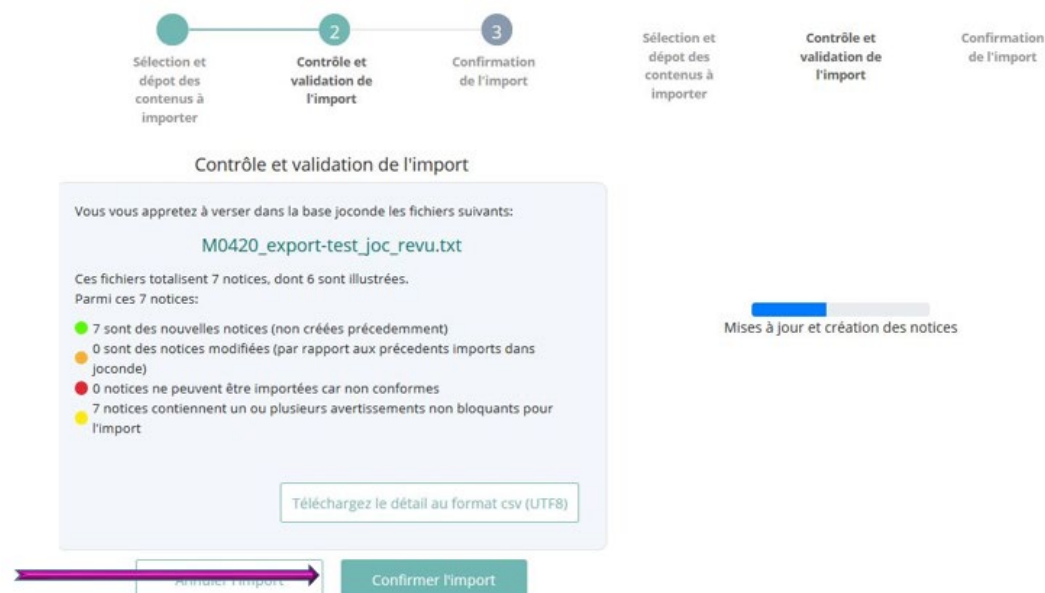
2

3

Sélection et dépot des contenus à importer

Contrôle et validation de l'import

Confirmation de l'import

Sélection et dépot des contenus à importer

Contrôle et validation de l'import

Confirmation de l'import

Contrôle et validation de l'import

Vous vous appretez à verser dans la base joconde les fichiers suivants:

M0420_export-test_joc_revu.txt

Ces fichiers totalisent 7 notices, dont 6 sont illustrées.
Parmi ces 7 notices:

7 sont des nouvelles notices (non créées précedemment)

0 sont des notices modifiées (par rapport aux précedents imports dans joconde)

0 notices ne peuvent être importées car non conformes

7 notices contiennent un ou plusieurs avertissements non bloquants pour l'import

Téléchargez le détail au format csv (UTF8)

Mises à jour et création des notices

Annuler l'import

Confirmer l'import